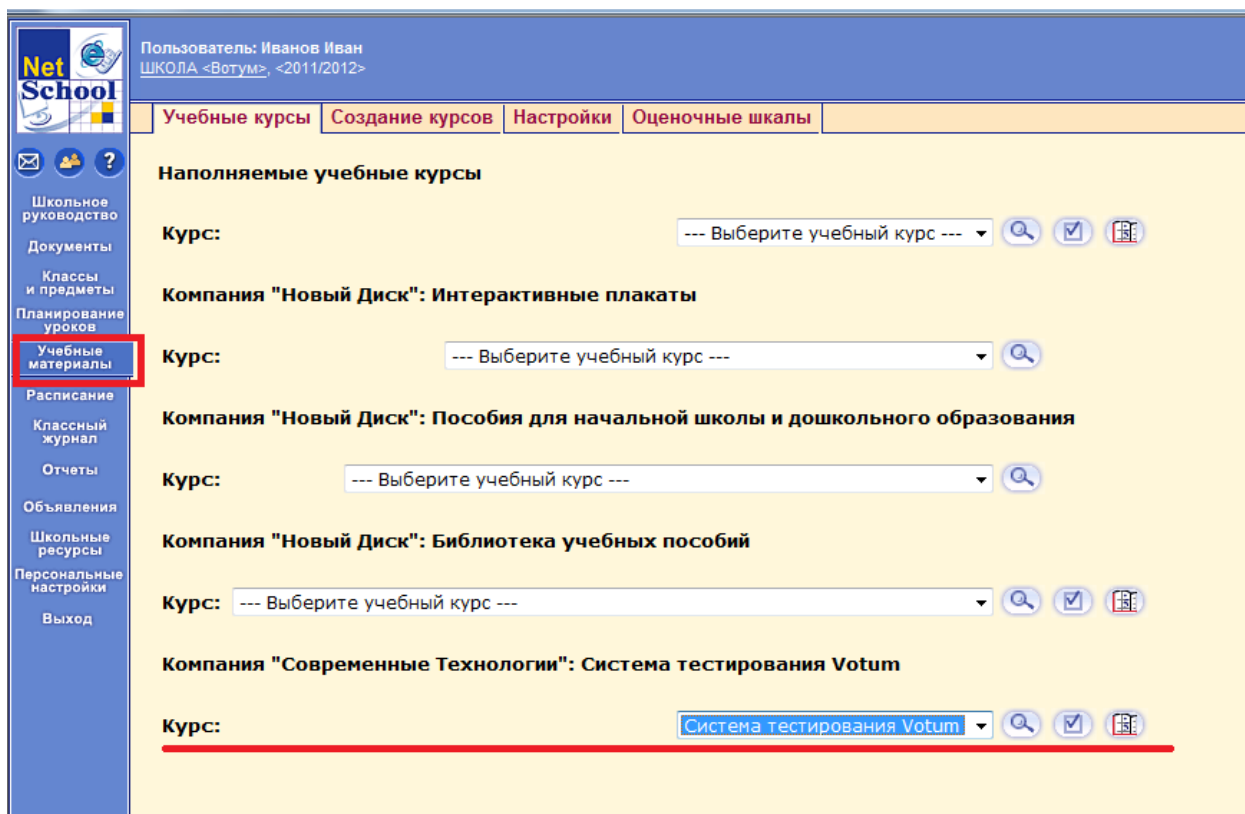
Net School

Пользователь: Иванов Иван
ШКОЛА <Вотум>, <2011/2012>

Учебные курсы | Создание курсов | Настройки | Оценочные шкалы

Школьное руководство
Документы
Классы и предметы
Планирование уроков
Учебные материалы
Расписание
Классный журнал
Отчеты
Объявления
Школьные ресурсы
Персональные настройки
Выход

Наполняемые учебные курсы

Курс: --- Выберите учебный курс ---

Компания "Новый Диск": Интерактивные плакаты

Курс: --- Выберите учебный курс ---

Компания "Новый Диск": Пособия для начальной школы и дошкольного образования

Курс: --- Выберите учебный курс ---

Компания "Новый Диск": Библиотека учебных пособий

Курс: --- Выберите учебный курс ---

Компания "Современные Технологии": Система тестирования Votum

Курс: Система тестирования Votum